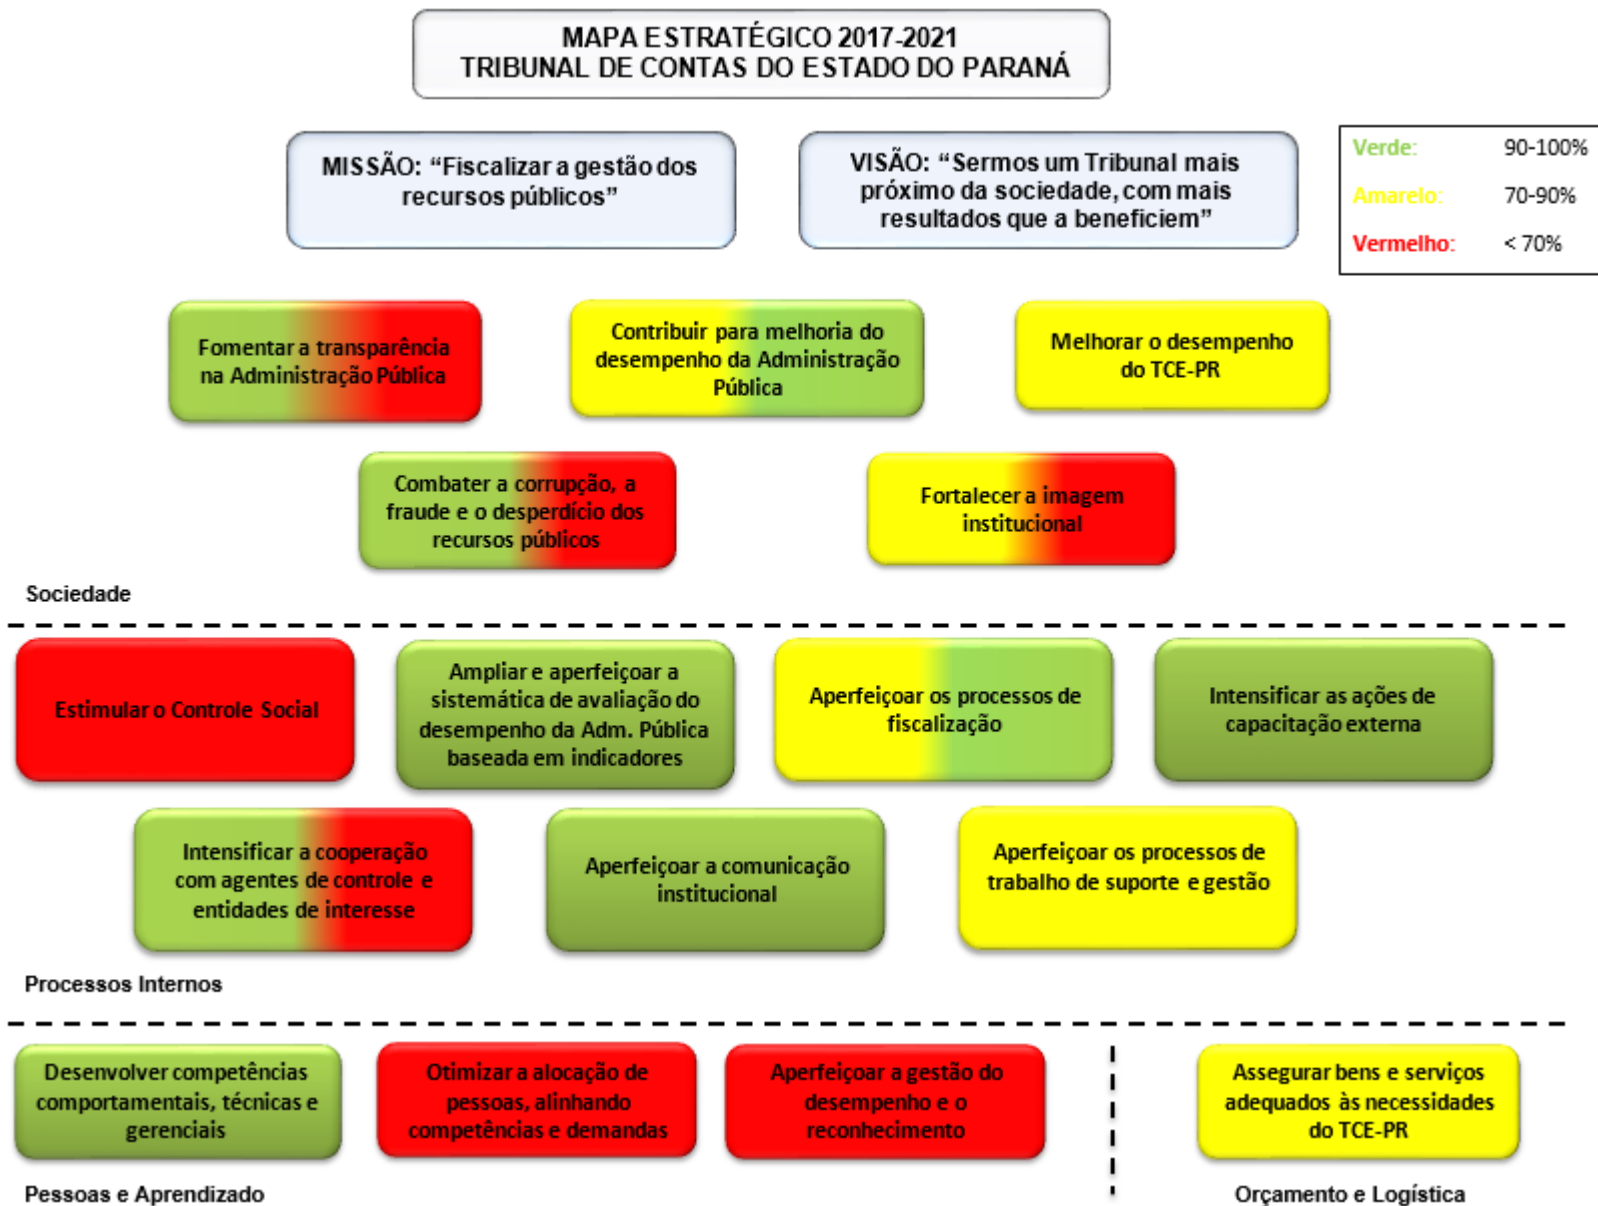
MAPA ESTRATÉGICO 2017-2021
TRIBUNAL DE CONTAS DO ESTADO DO PARANÁ

MISSÃO: "Fiscalizar a gestão dos recursos públicos"

VISÃO: "Sermos um Tribunal mais próximo da sociedade, com mais resultados que a beneficiem"

| | |
|---|---|
| Verde: | 90-100% |
| Amarelo: | 70-90% |
| Vermelho: | < 70% |

Fomentar a transparência na Administração Pública

Contribuir para melhoria do desempenho da Administração Pública

Melhorar o desempenho do TCE-PR

Combater a corrupção, a fraude e o desperdício dos recursos públicos

Fortalecer a imagem institucional

Sociedade

Estimular o Controle Social

Ampliar e aperfeiçoar a sistemática de avaliação do desempenho da Adm. Pública baseada em indicadores

Aperfeiçoar os processos de fiscalização

Intensificar as ações de capacitação externa

Intensificar a cooperação com agentes de controle e entidades de interesse

Aperfeiçoar a comunicação institucional

Aperfeiçoar os processos de trabalho de suporte e gestão

Processos Internos

Desenvolver competências comportamentais, técnicas e gerenciais

Otimizar a alocação de pessoas, alinhando competências e demandas

Aperfeiçoar a gestão do desempenho e o reconhecimento

Assegurar bens e serviços adequados às necessidades do TCE-PR

Pessoas e Aprendizado

Orçamento e Logística